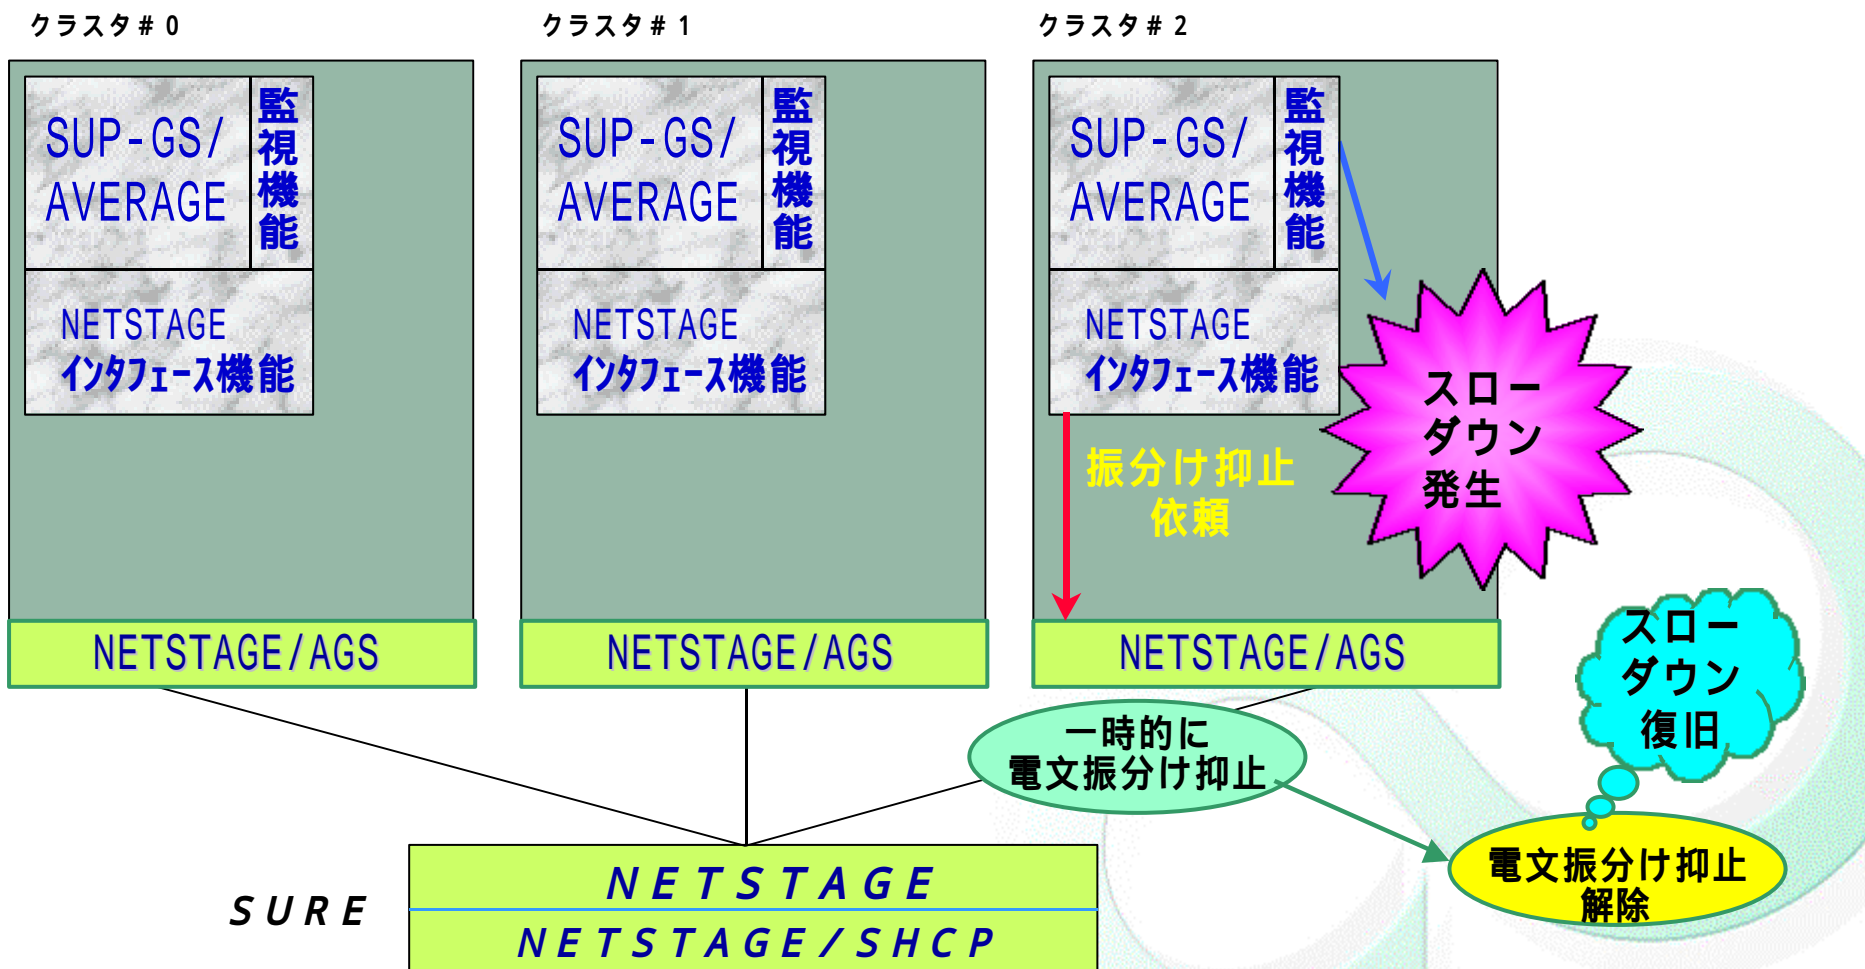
クラスタ＃0

SUP-GS/AVERAGE

監視機能

NETSTAGE インタフェース機能

NETSTAGE/AGS

クラスタ＃1

SUP-GS/AVERAGE

監視機能

NETSTAGE インタフェース機能

NETSTAGE/AGS

クラスタ＃2

SUP-GS/AVERAGE

監視機能

NETSTAGE インタフェース機能

スローダウン発生

振分け抑止依頼

NETSTAGE/AGS

スローダウン復旧

一時的に電文振分け抑止

電文振分け抑止解除

SURE

NETSTAGE

NETSTAGE/SHCP